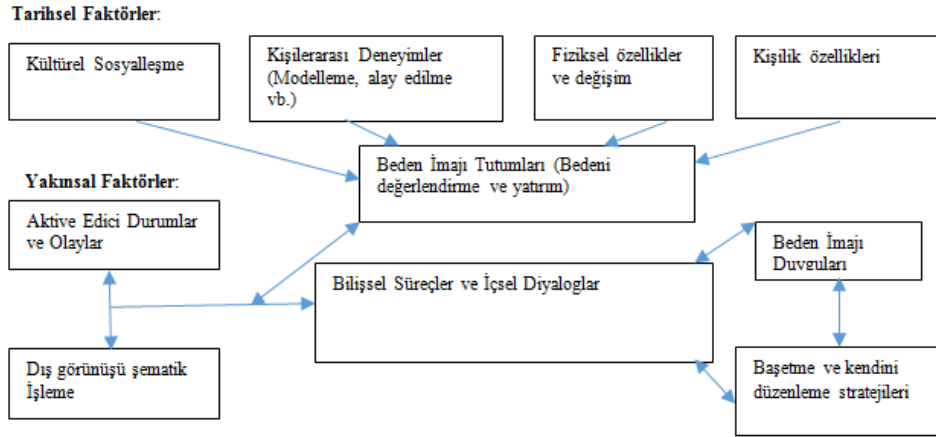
Tarihsel Faktörler:

Kültürel Sosyalleşme

Kişilerarası Deneyimler (Modelleme, alay edilme vb.)

Fiziksel özellikler ve değişim

Kişilik özellikleri

Beden İmajı Tutumları (Bedeni değerlendirme ve yatırım)

Yakınsal Faktörler:

Aktive Edici Durumlar ve Olaylar

Beden İmajı Duyguları

Bilişsel Süreçler ve İçsel Diyaloglar

Dış görünüşü şematik İşleme

Başetme ve kendini düzenleme stratejileri